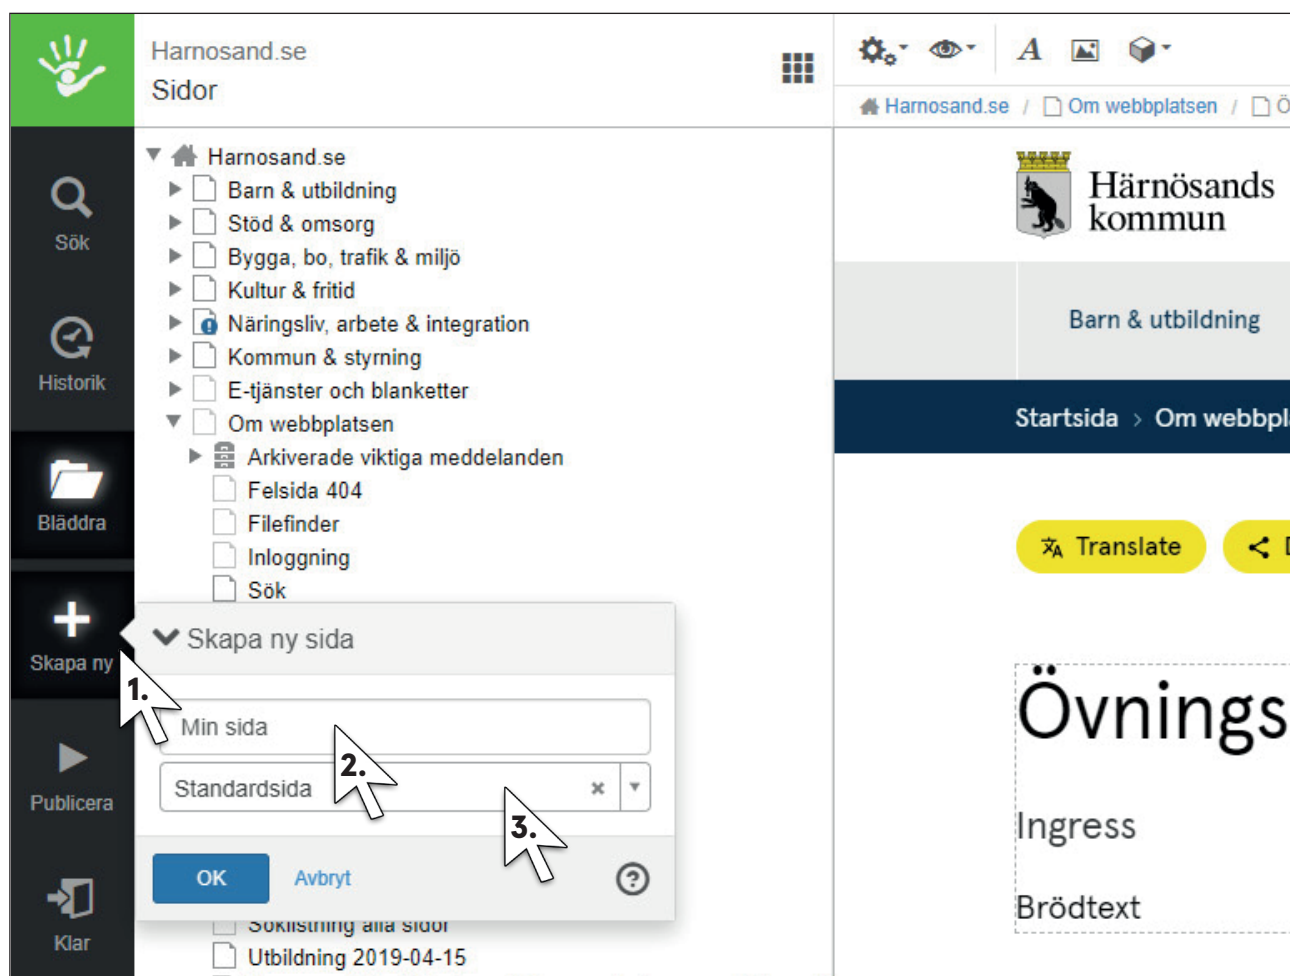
Sök

Historik

Bläddra

Skapa ny

Publicera

Klar

Harnosand.se
Sidor

Harnosand.se
Barn & utbildning
Stöd & omsorg
Bygga, bo, trafik & miljö
Kultur & fritid
Näringsliv, arbete & integration
Kommun & styrning
E-tjänster och blanketter
Om webbplatsen
Arkiverade viktiga meddelanden
Felsida 404
Filefinder
Inloggning
Sök

Skapa ny sida
Min sida
Standardsida
OK
Avbryt

Söklistning alla sidor
Utbildning 2019-04-15

1.
2.
3.

Harnosand.se / Om webbplatsen / Ö

Härnösands kommun

Barn & utbildning

Startsida > Om webbpl

Translate

Övnings

Ingress

Brödtext